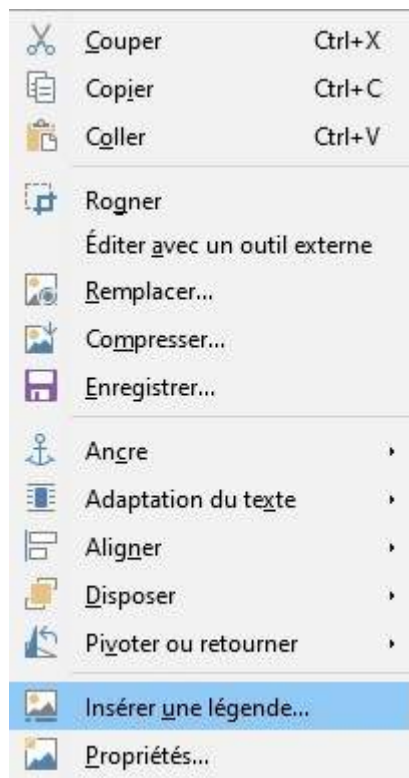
Couper Ctrl+X
Copier Ctrl+C
Coller Ctrl+V

Rogner
Éditer avec un outil externe
Remplacer...
Compresser...
Enregistrer...

Ancre
Adaptation du texte
Aligner
Disposer
Pivoter ou retourner

Insérer une légende...
Propriétés...